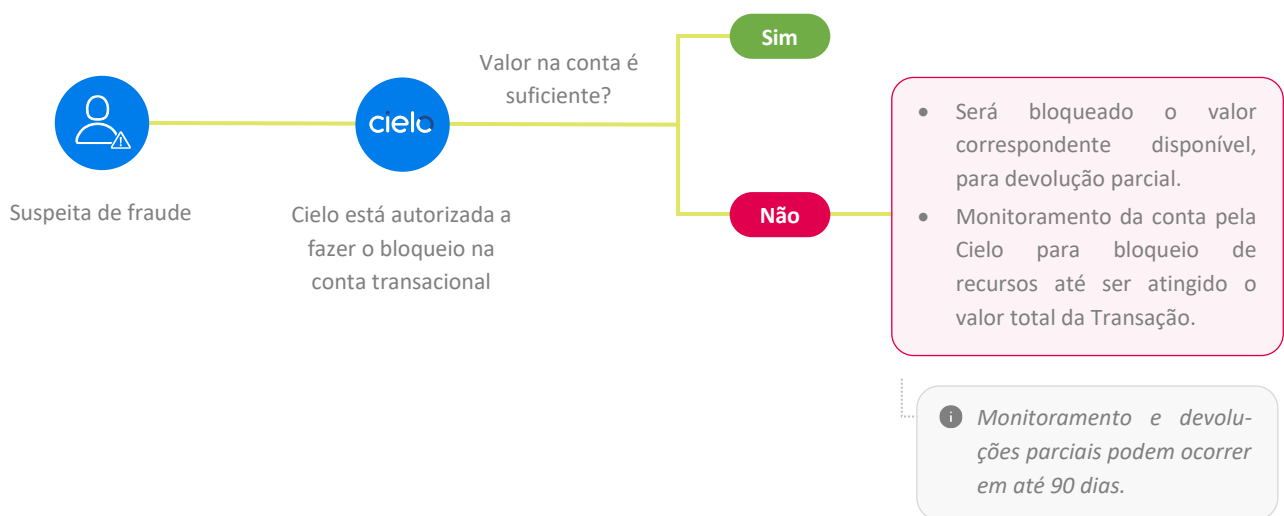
cielo

Suspeita de fraude

Cielo está autorizada a fazer o bloqueio na conta transacional

Valor na conta é suficiente?

Sim

Não

- Será bloqueado o valor correspondente disponível, para devolução parcial.
- Monitoramento da conta pela Cielo para bloqueio de recursos até ser atingido o valor total da Transação.

*Monitoramento e devoluções parciais podem ocorrer em até 90 dias.*